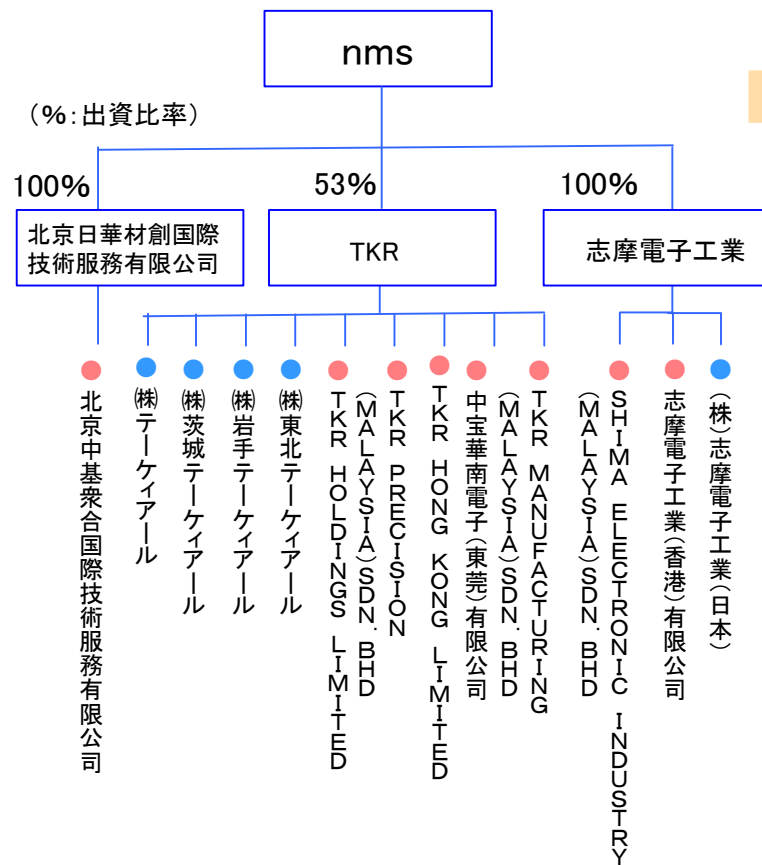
nms

（%：出資比率）

100%
北京日華材創国際技術服務有限公司

53%
TKR

100%
志摩電子工業

北京中基衆合国際技術服務有限公司

㈱テーケィアール

㈱茨城テーケィアール

㈱岩手テーケィアール

㈱東北テーケィアール

TKR HOLDINGS LIMITED

TKR PRECISION (MALAYSIA) SDN. BHD

TKR HONG KONG LIMITED

中宝華南電子（東莞）有限公司

TKR MANUFACTURING (MALAYSIA) SDN. BHD

SHIMA ELECTRONIC INDUSTRY (MALAYSIA) SDN. BHD

志摩電子工業（香港）有限公司

（株）志摩電子工業（日本）